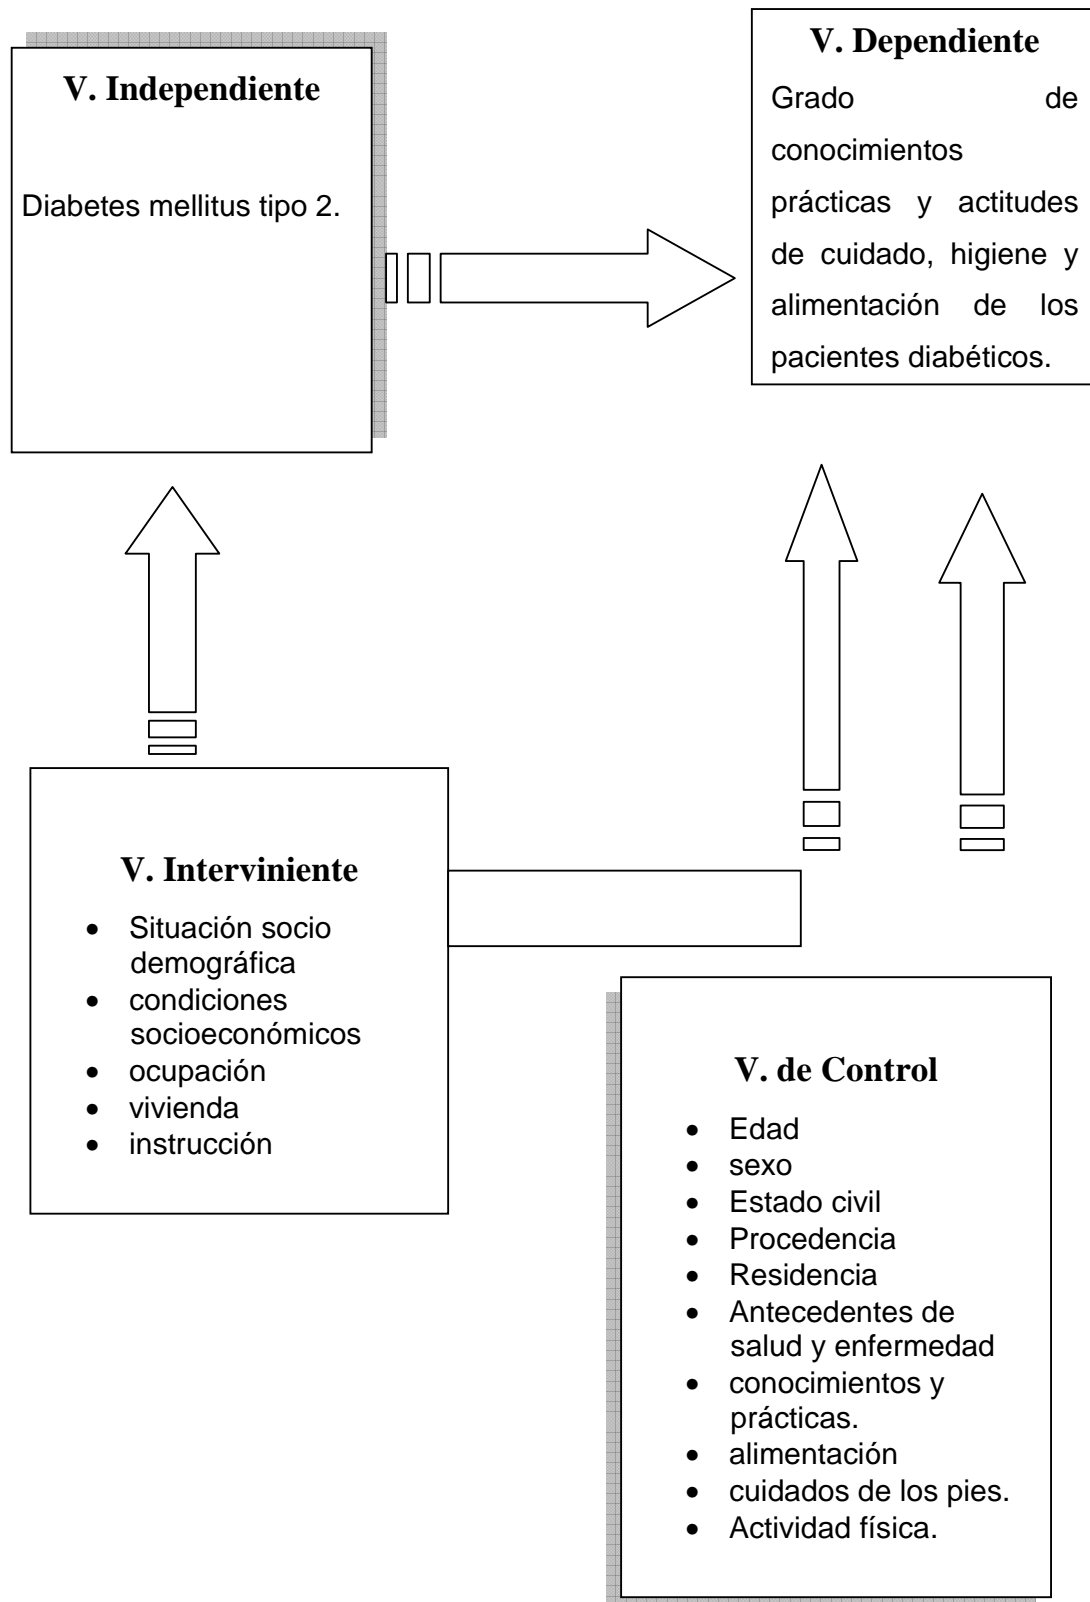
**V. Independiente**

Diabetes mellitus tipo 2.

**V. Dependiente**

Grado de conocimientos prácticas y actitudes de cuidado, higiene y alimentación de los pacientes diabéticos.

**V. Interviniente**

- Situación socio demográfica
- condiciones socioeconómicos
- ocupación
- vivienda
- instrucción

**V. de Control**

- Edad
- sexo
- Estado civil
- Procedencia
- Residencia
- Antecedentes de salud y enfermedad
- conocimientos y prácticas.
- alimentación
- cuidados de los pies.
- Actividad física.